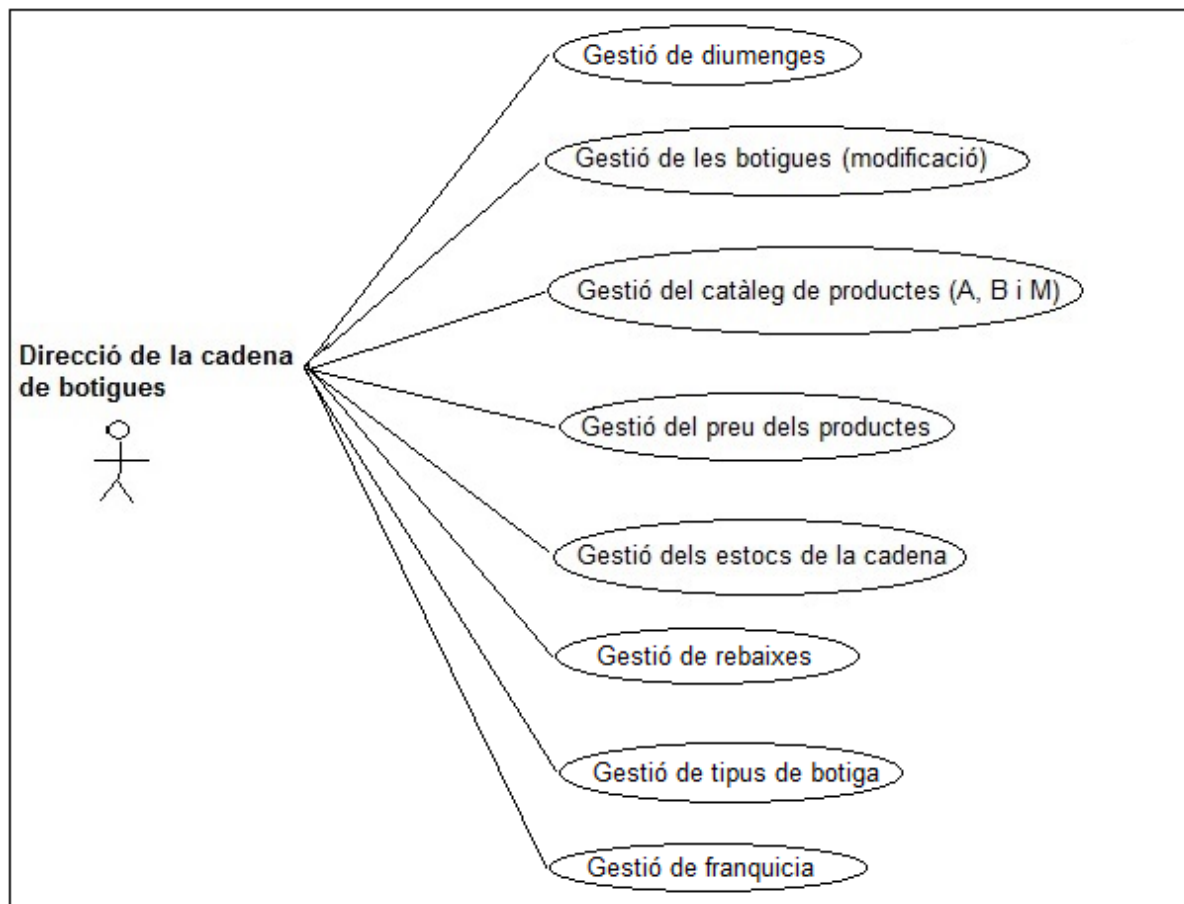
Direcció de la cadena de botigues

Gestió de diumenges

Gestió de les botigues (modificació)

Gestió del catàleg de productes (A, B i M)

Gestió del preu dels productes

Gestió dels estocs de la cadena

Gestió de rebaixes

Gestió de tipus de botiga

Gestió de franquicia